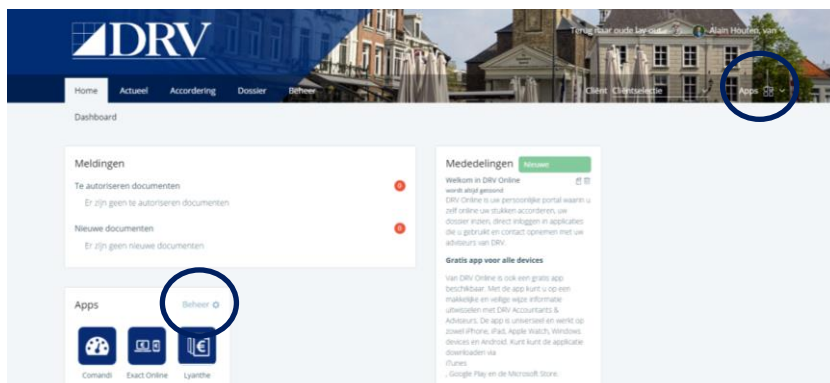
DRV

Terug naar oude lay-out Alain Houted, van

Home Actueel Accordering Dossier Beheer

Cliënt Cliëntselectie

Apps

Dashboard

Meldingen

Te autoriseren documenten 0

Er zijn geen te autoriseren documenten

Nieuwe documenten 0

Er zijn geen nieuwe documenten

Apps Beheer

Comandi Exact Online Lyanthe

Mededelingen Nieuw!

Welkom in DRV Online
wordt altijd getoond

DRV Online is uw persoonlijke portal waarin u zelf online uw stukken accorderen, uw dossier inzien, direct inloggen in applicaties die u gebruikt en contact opnemen met uw adviseurs van DRV.

Gratis app voor alle devices

Van DRV Online is ook een gratis app beschikbaar. Met de app kunt u op een makkelijke en veilige wijze informatie uitwisselen met DRV Accountants & Adviseurs. De app is universeel en werkt op zowel iPhone, iPad, Apple Watch, Windows devices en Android. Kunt kunt de applicatie downloaden via iTunes
, Google Play en de Microsoft Store.